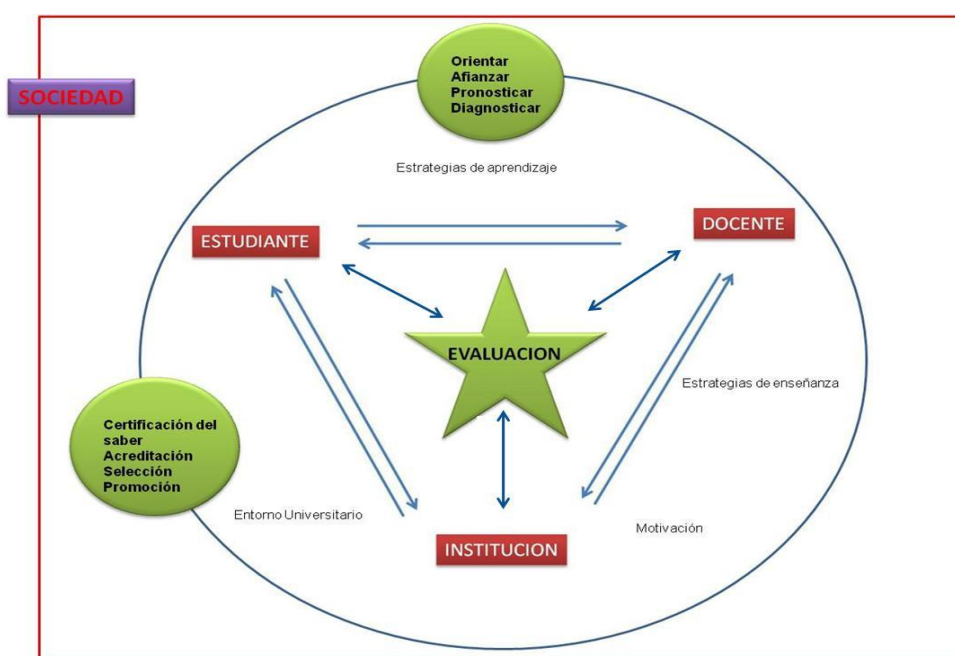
SOCIEDAD

Orientar
Afianzar
Pronosticar
Diagnosticar

Estrategias de aprendizaje

ESTUDIANTE

DOCENTE

EVALUACION

Estrategias de enseñanza

Certificación del saber
Acreditación
Selección
Promoción

Entorno Universitario

INSTITUCION

Motivación